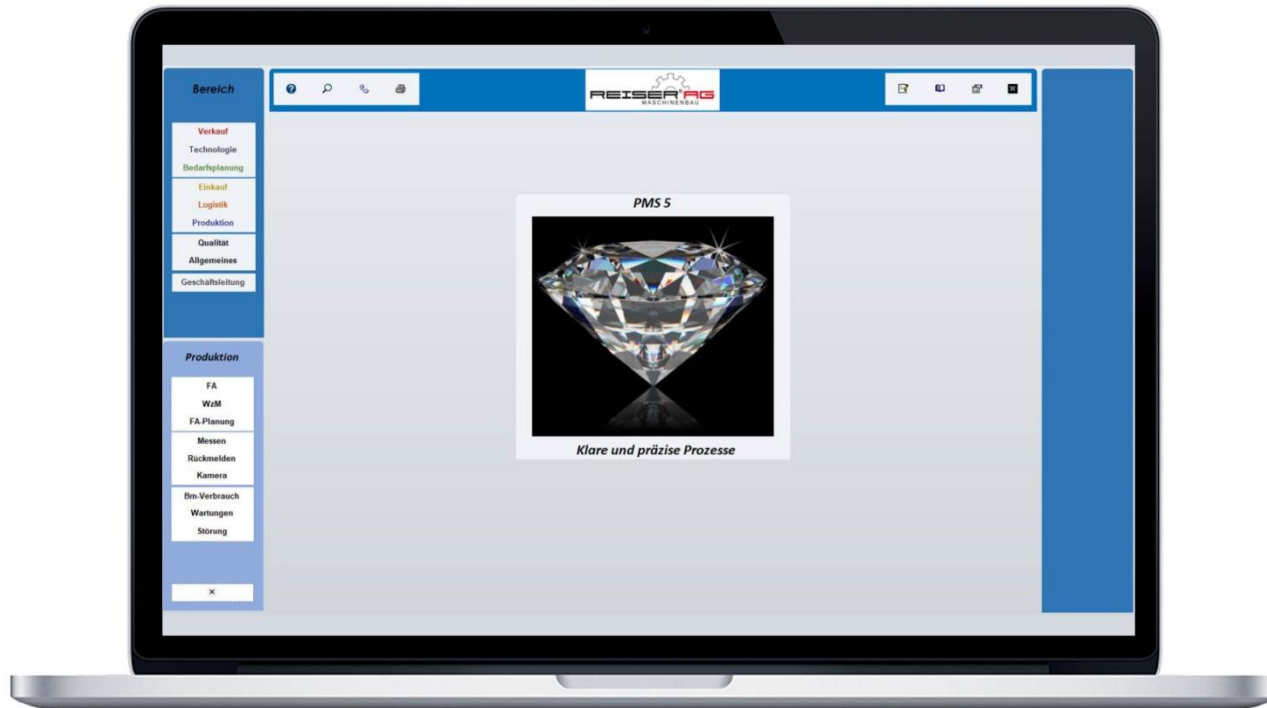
Bereich

Verkauf
Technologie
Bedarfsplanung
Einkauf
Logistik
Produktion
Qualität
Allgemeines
Geschäftsleitung

Produktion

FA
WzM
FA-Planung
Messen
Rückmelden
Kamera
Bm-Verbrauch
Wartungen
Störung

×

REISER AG
MASCHINENBAU

PMS 5

Klare und präzise Prozesse